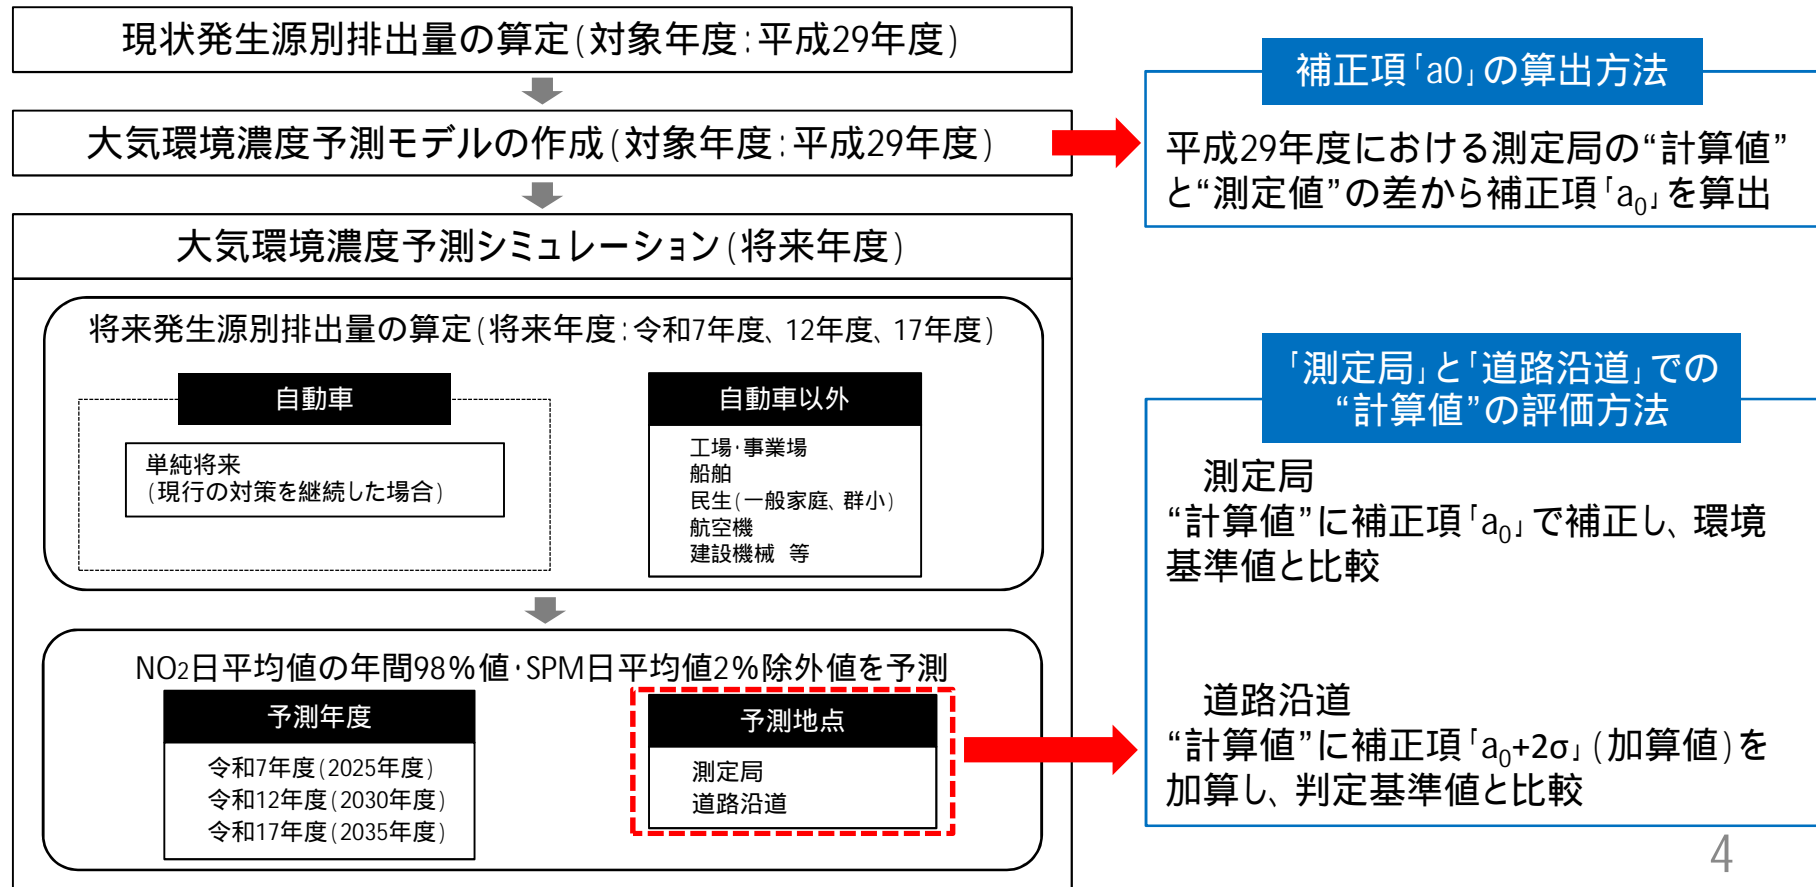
現状発生源別排出量の算定（対象年度：平成29年度）

大気環境濃度予測モデルの作成（対象年度：平成29年度）

大気環境濃度予測シミュレーション（将来年度）

将来発生源別排出量の算定（将来年度：令和7年度、12年度、17年度）

自動車

単純将来
（現行の対策を継続した場合）

自動車以外

工場・事業場
船舶
民生（一般家庭、群小）
航空機
建設機械　等

NO2日平均値の年間98％値・SPM日平均値2％除外値を予測

予測年度

令和7年度（2025年度）
令和12年度（2030年度）
令和17年度（2035年度）

予測地点

測定局
道路沿道

補正項「a0」の算出方法

平成29年度における測定局の“計算値”と“測定値”の差から補正項「$a_0$」を算出

「測定局」と「道路沿道」での“計算値”の評価方法

測定局
“計算値”に補正項「$a_0$」で補正し、環境基準値と比較

道路沿道
“計算値”に補正項「$a_0$+2σ」（加算値）を加算し、判定基準値と比較

4